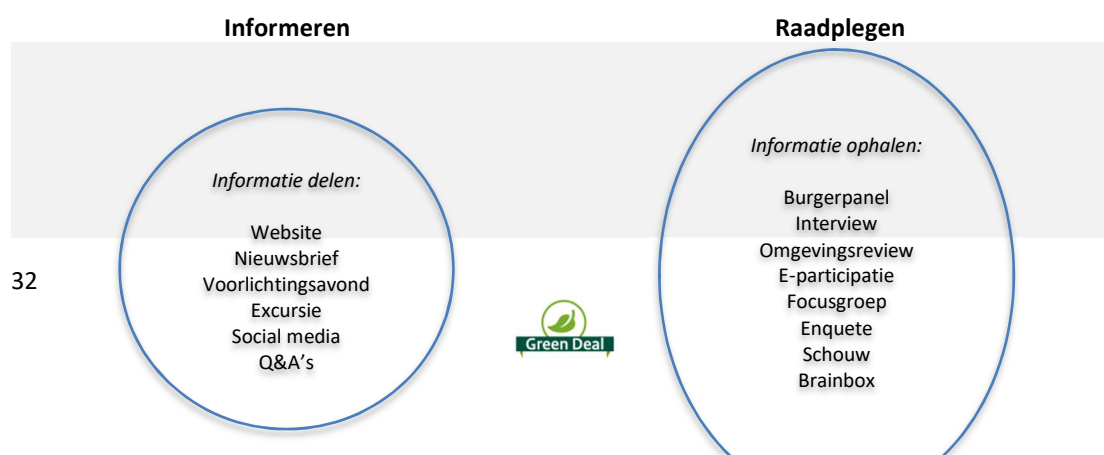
Informeren

Raadplegen

Informatie delen:

Website
Nieuwsbrief
Voorlichtingsavond
Excursie
Social media
Q&A's

32

Green Deal

Informatie ophalen:

Burgerpanel
Interview
Omgevingsreview
E-participatie
Focusgroep
Enquete
Schouw
Brainbox